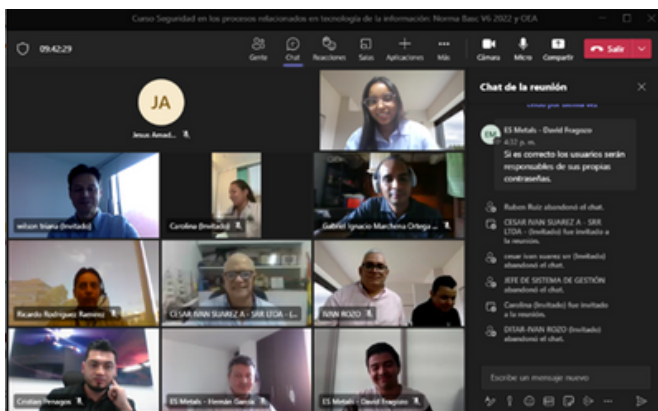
Curso Seguridad en los procesos relacionados en tecnología de la información: Norma Basc V6 2022 y OEA

09:42:29

Gente Chat Reacciones Salas Aplicaciones Más Cámara Micro Compartir Salir

JA

Jesus Amad...

wilson biana (Invitado)

Carolina (Invitado)

Gabriel Ignacio Marchena Ortega ...

Ricardo Rodriguez Ramirez

CESAR IVAN SUAREZ A - SRR LTDA - (...

IVAN ROZO

Cristian Penagos

ES Metals - Hernán García

ES Metals - David Fragozo

Chat de la reunión

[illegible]

ES Metals - David Fragozo
4:32 p. m.
Si es correcto los usuarios serán responsables de sus propias contraseñas.

Rubvn Ruiz abandonó el chat.

CESAR IVAN SUAREZ A - SRR LTDA - (Invitado) fue invitado a la reunión.

cesar ivan suarez srr (Invitado) abandonó el chat.

JEFE DE SISTEMA DE GESTIÓN abandonó el chat.

Carolina (Invitado) fue invitado a la reunión.

DISTAR-IVAN ROZO (Invitado) abandonó el chat.

Escribe un mensaje nuevo